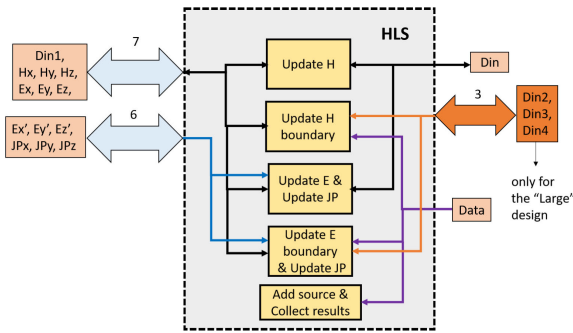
HLS

Din1, Hx, Hy, Hz, Ex, Ey, Ez,

7

Ex', Ey', Ez', JPx, JPy, JPz

6

Update H

Update H boundary

Update E & Update JP

Update E boundary & Update JP

Add source & Collect results

Din

3

Din2, Din3, Din4

only for the "Large' design

Data